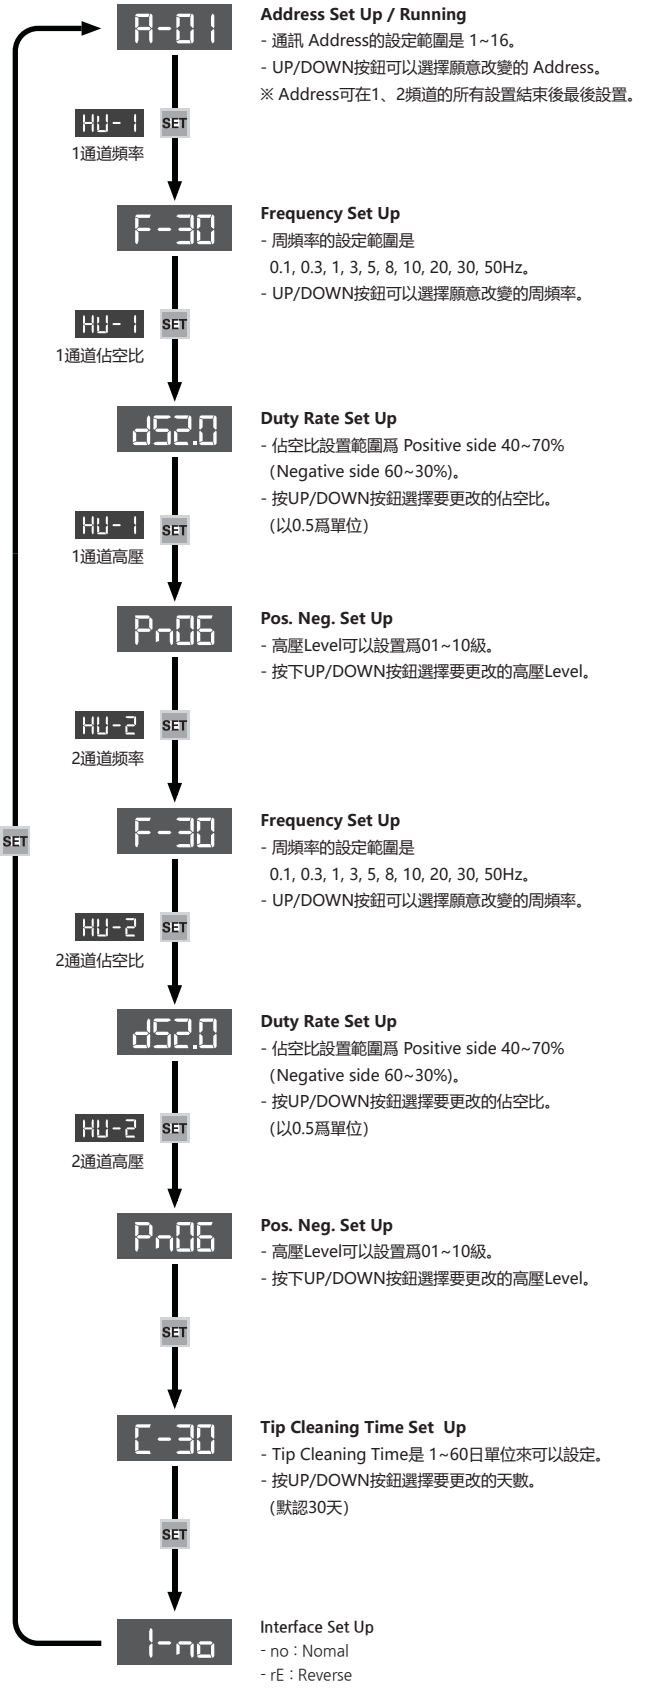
A-01

Address Set Up / Running
- 通訊 Address的設定範圍是 1~16。
- UP/DOWN按鈕可以選擇願意改變的 Address。
※ Address可在1、2頻道的所有設置結束後最後設置。

HU-1 SET
1通道頻率

F-30

Frequency Set Up
- 周頻率的設定範圍是 0.1, 0.3, 1, 3, 5, 8, 10, 20, 30, 50Hz。
- UP/DOWN按鈕可以選擇願意改變的周頻率。

HU-1 SET
1通道佔空比

d52.0

Duty Rate Set Up
- 佔空比設置範圍爲 Positive side 40~70% (Negative side 60~30%)。
- 按UP/DOWN按鈕選擇要更改的佔空比。 (以0.5爲單位)

HU-1 SET
1通道高壓

Pn06

Pos. Neg. Set Up
- 高壓Level可以設置爲01~10級。
- 按下UP/DOWN按鈕選擇要更改的高壓Level。

HU-2 SET
2通道頻率

SET

F-30

Frequency Set Up
- 周頻率的設定範圍是 0.1, 0.3, 1, 3, 5, 8, 10, 20, 30, 50Hz。
- UP/DOWN按鈕可以選擇願意改變的周頻率。

HU-2 SET
2通道佔空比

d52.0

Duty Rate Set Up
- 佔空比設置範圍爲 Positive side 40~70% (Negative side 60~30%)。
- 按UP/DOWN按鈕選擇要更改的佔空比。 (以0.5爲單位)

HU-2 SET
2通道高壓

Pn06

Pos. Neg. Set Up
- 高壓Level可以設置爲01~10級。
- 按下UP/DOWN按鈕選擇要更改的高壓Level。

SET

C-30

Tip Cleaning Time Set Up
- Tip Cleaning Time是 1~60日單位來可以設定。
- 按UP/DOWN按鈕選擇要更改的天數。 (默認30天)

SET

I-no

Interface Set Up
- no：Nomal
- rE：Reverse